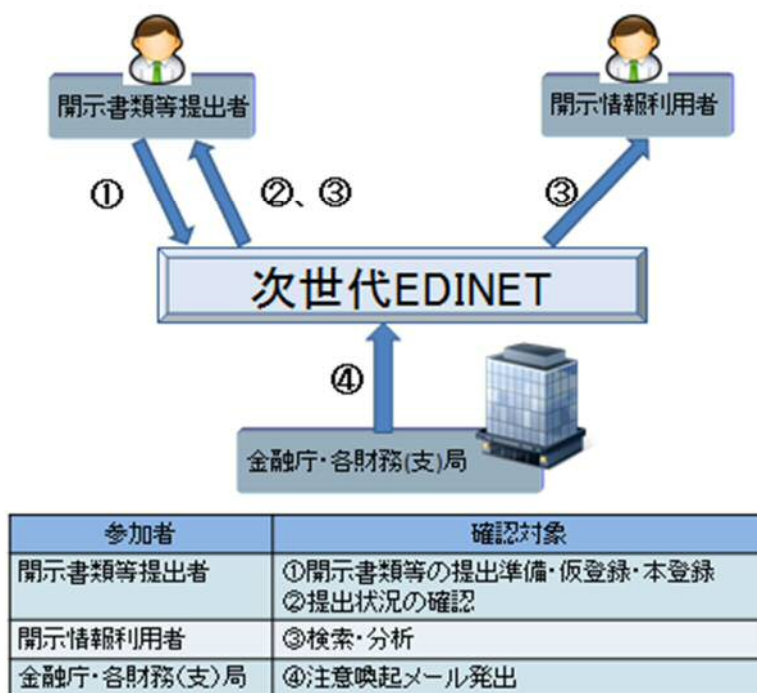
開示書類等提出者

開示情報利用者

①

②、③

③

次世代EDINET

④

金融庁・各財務(支)局

| 参加者 | 確認対象 |
|---|---|
| 開示書類等提出者 | ①開示書類等の提出準備・仮登録・本登録 ②提出状況の確認 |
| 開示情報利用者 | ③検索・分析 |
| 金融庁・各財務(支)局 | ④注意喚起メール発出 |